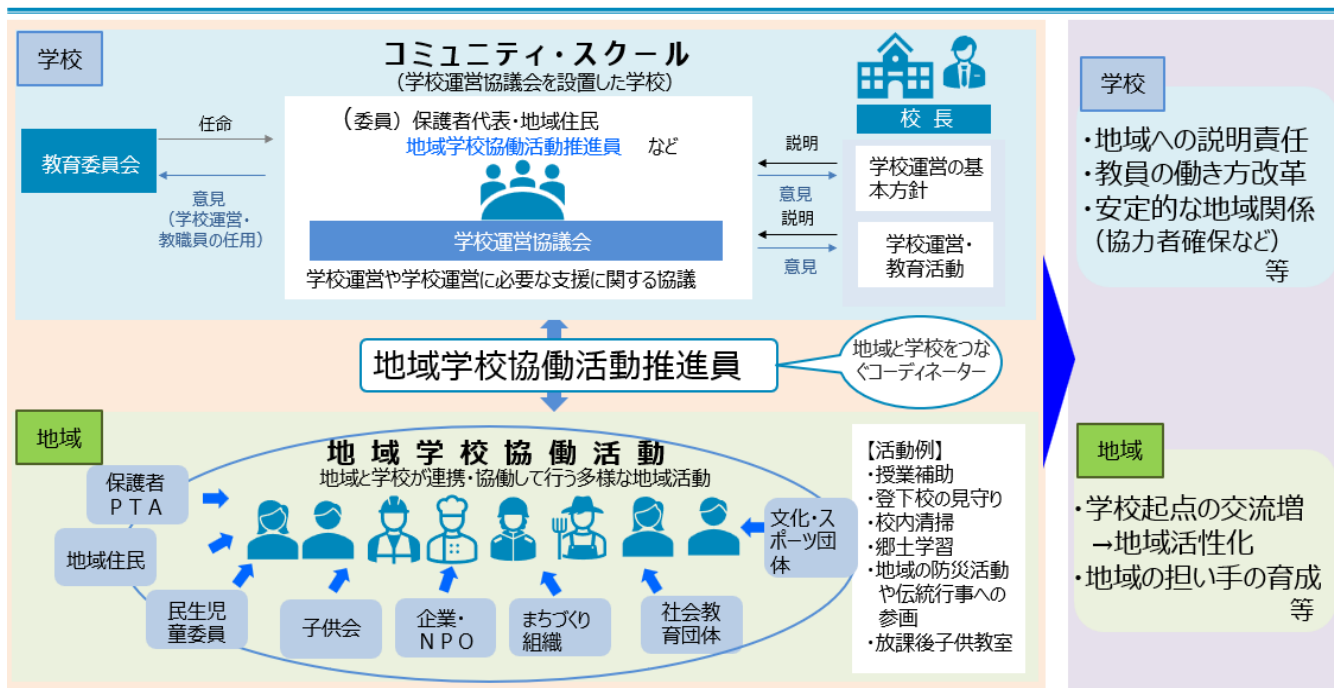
学校

コミュニティ・スクール
（学校運営協議会を設置した学校）

教育委員会

任命

意見
（学校運営・教職員の任用）

（委員）保護者代表・地域住民
地域学校協働活動推進員　など

学校運営協議会

学校運営や学校運営に必要な支援に関する協議

説明
意見
説明
意見

校長

学校運営の基本方針

学校運営・教育活動

地域学校協働活動推進員

地域と学校をつなぐコーディネーター

地域

地域学校協働活動
地域と学校が連携・協働して行う多様な地域活動

保護者
PTA

地域住民

民生児童委員

子供会

企業・NPO

まちづくり組織

社会教育団体

文化・スポーツ団体

【活動例】
・授業補助
・登下校の見守り
・校内清掃
・郷土学習
・地域の防災活動や伝統行事への参画
・放課後子供教室

学校

・地域への説明責任
・教員の働き方改革
・安定的な地域関係（協力者確保など）
等

地域

・学校起点の交流増
→地域活性化
・地域の担い手の育成
等